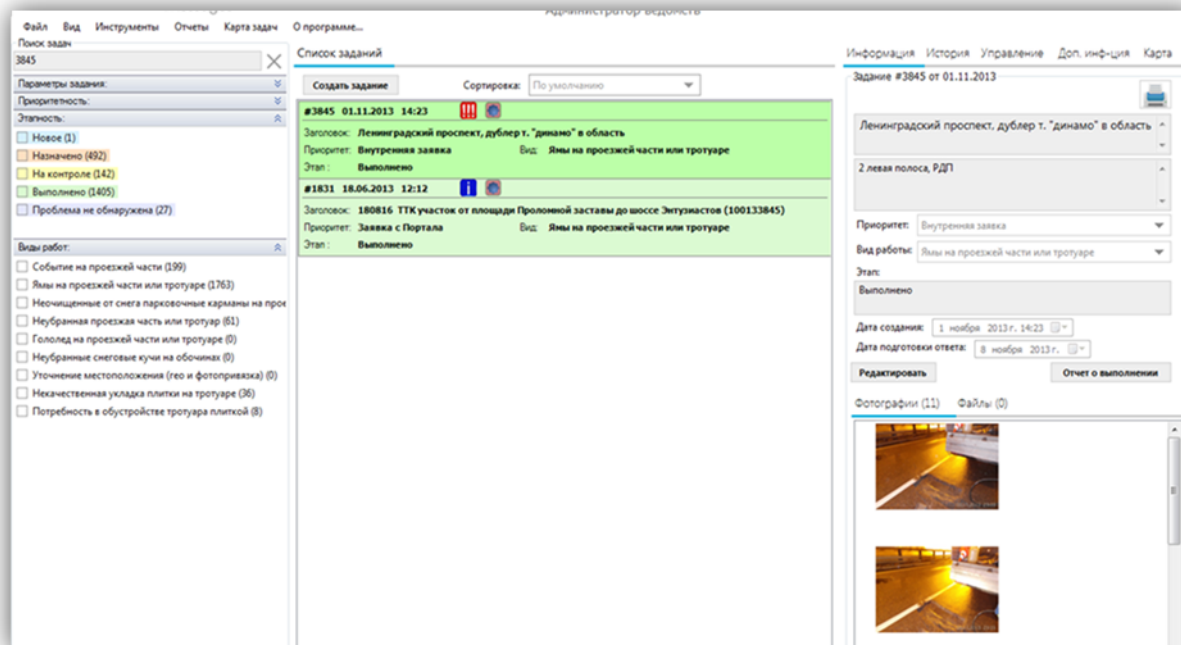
Файл Вид Инструменты Отчеты Карта задач О программе...

Администратор ведомств

Поиск задач
3845

Параметры задания:
Приоритетность:
Этапность:
Новое (1)
Назначено (492)
На контроле (142)
Выполнено (1405)
Проблема не обнаружена (27)

Виды работ:
Событие на проезжей части (199)
Ямы на проезжей части или тротуаре (1763)
Неочищенные от снега парковочные карманы на прое
Неубранная проезжая часть или тротуар (61)
Гололед на проезжей части или тротуаре (0)
Неубранные снеговые кучи на обочинах (0)
Уточнение местоположения (гео и фотопривязка) (0)
Некачественная укладка плитки на тротуаре (36)
Потребность в обустройстве тротуара плиткой (8)

Список заданий
Создать задание
Сортировка: По умолчанию

#3845 01.11.2013 14:23
Заголовок: Ленинградский проспект, дублер т. "динамо" в область
Приоритет: Внутренняя заявка Вид: Ямы на проезжей части или тротуаре
Этап: Выполнено

#1831 18.06.2013 12:12
Заголовок: 180816 ТТК участок от площади Проломной заставы до шоссе Энтузиастов (100133845)
Приоритет: Заявка с Портала Вид: Ямы на проезжей части или тротуаре
Этап: Выполнено

Информация История Управление Доп. инф-ция Карта
Задание #3845 от 01.11.2013
Ленинградский проспект, дублер т. "динамо" в область
2 левая полоса, РДП
Приоритет: Внутренняя заявка
Вид работы: Ямы на проезжей части или тротуаре
Этап:
Выполнено
Дата создания: 1 ноября 2013 г. 14:23
Дата подготовки ответа: 8 ноября 2013 г.
Редактировать
Отчет о выполнении
Фотографии (11) Файлы (0)